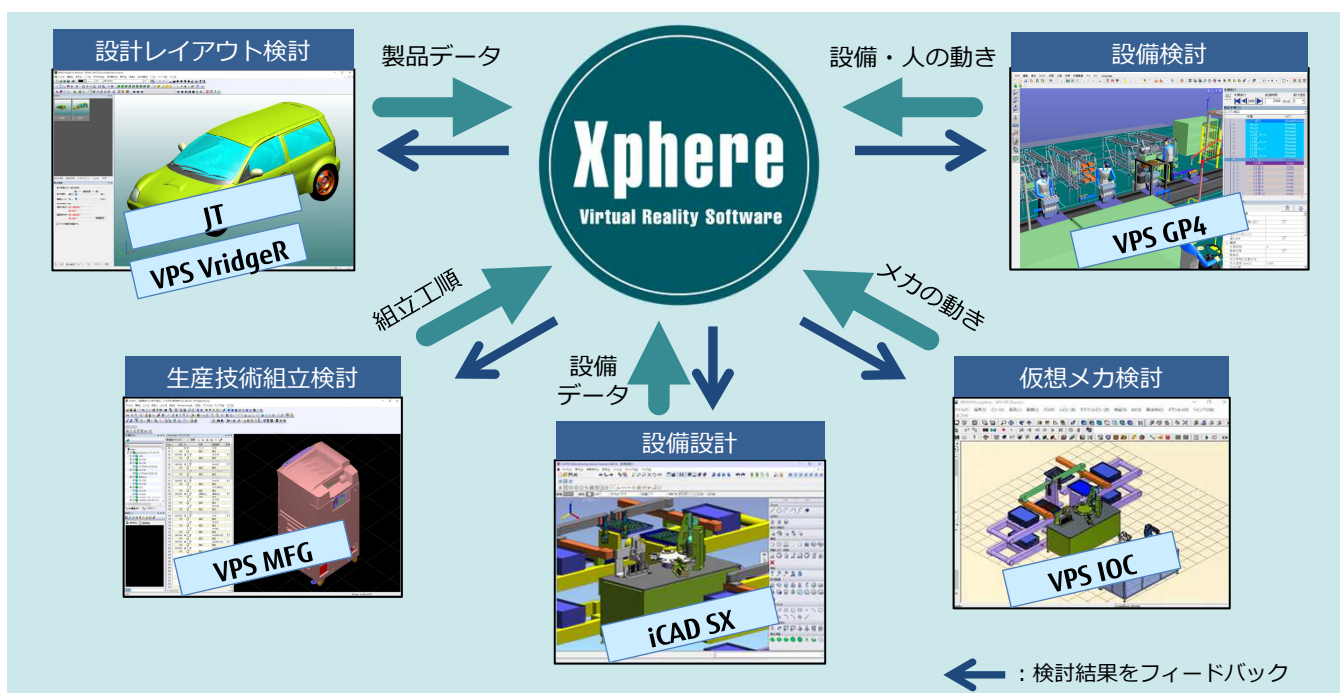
設計レイアウト検討

製品データ

Xphere
Virtual Reality Software

設備・人の動き

設備検討

JT
VPS VridgeR

VPS GP4

組立工順

メカの動き

生産技術組立検討

設備データ

仮想メカ検討

設備設計

VPS MFG

VPS IOC

iCAD SX

：検討結果をフィードバック